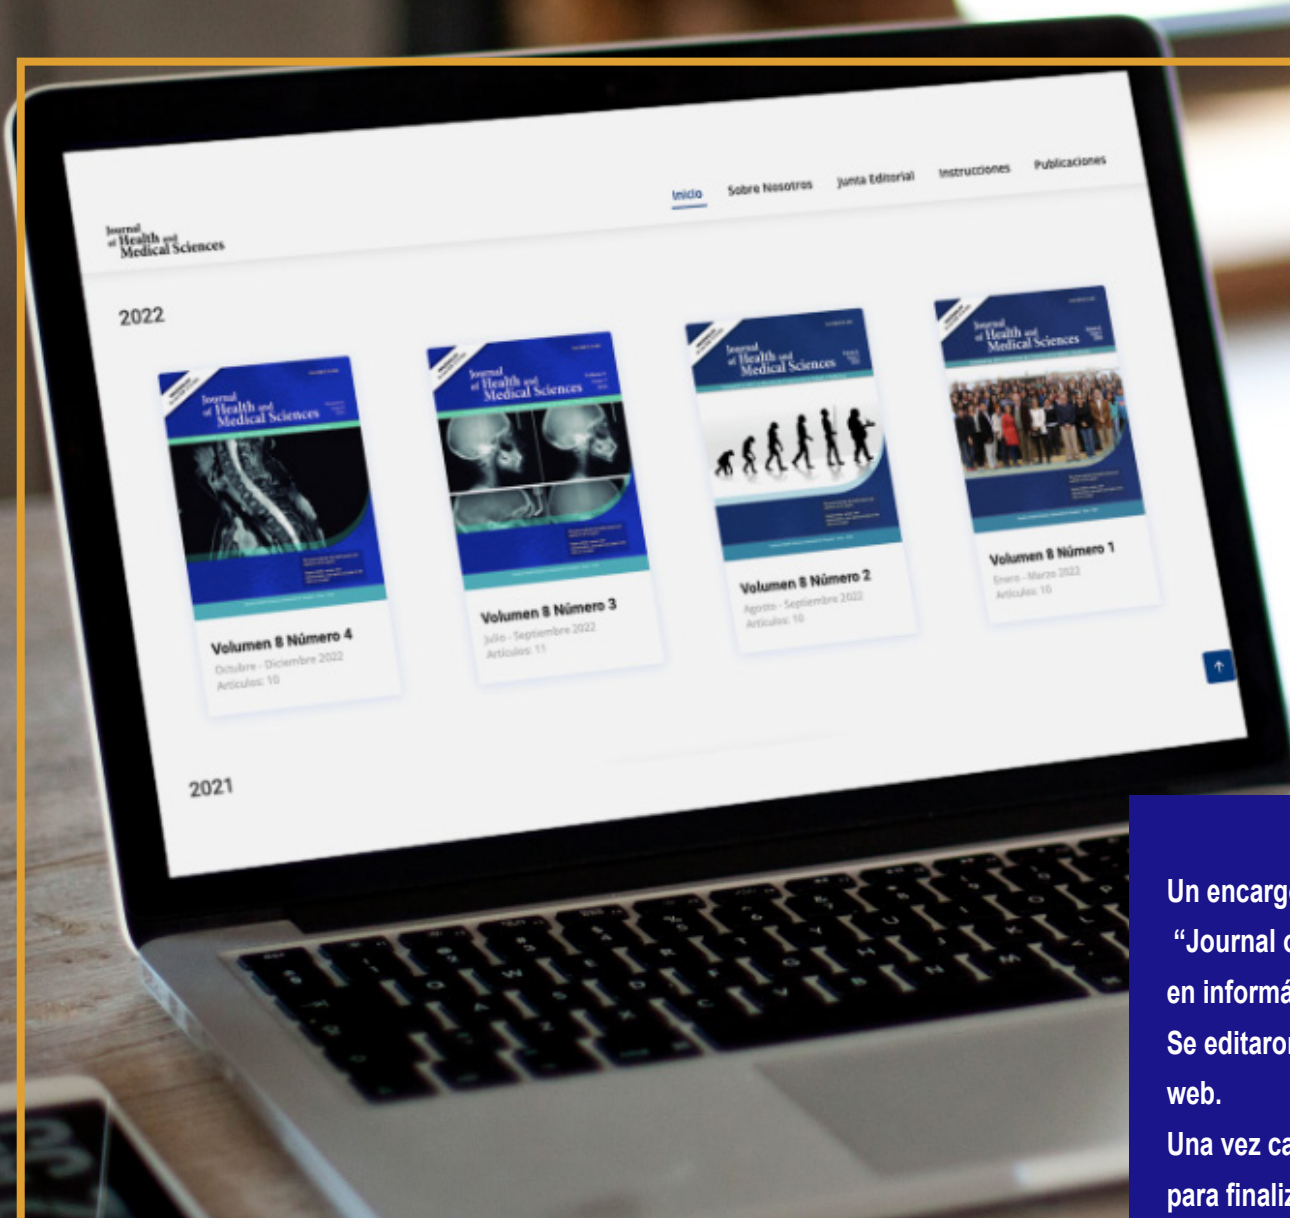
Journal of Health and Medical Sciences

Inicio Sobre Nosotros Junta Editorial Instrucciones Publicaciones

2022

Journal of Health and Medical Sciences

Volumen 8 Número 4
Octubre - Diciembre 2022
Artículos: 10

Journal of Health and Medical Sciences

Volumen 8 Número 3
Julio - Septiembre 2022
Artículos: 11

Journal of Health and Medical Sciences

Volumen 8 Número 2
Agosto - Septiembre 2022
Artículos: 10

Journal of Health and Medical Sciences

Volumen 8 Número 1
Enero - Marzo 2022
Artículos: 10

2021

Un encarg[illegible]
"Journal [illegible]
en informá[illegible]
Se editaro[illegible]
web.
Una vez ca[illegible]
para finaliz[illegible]